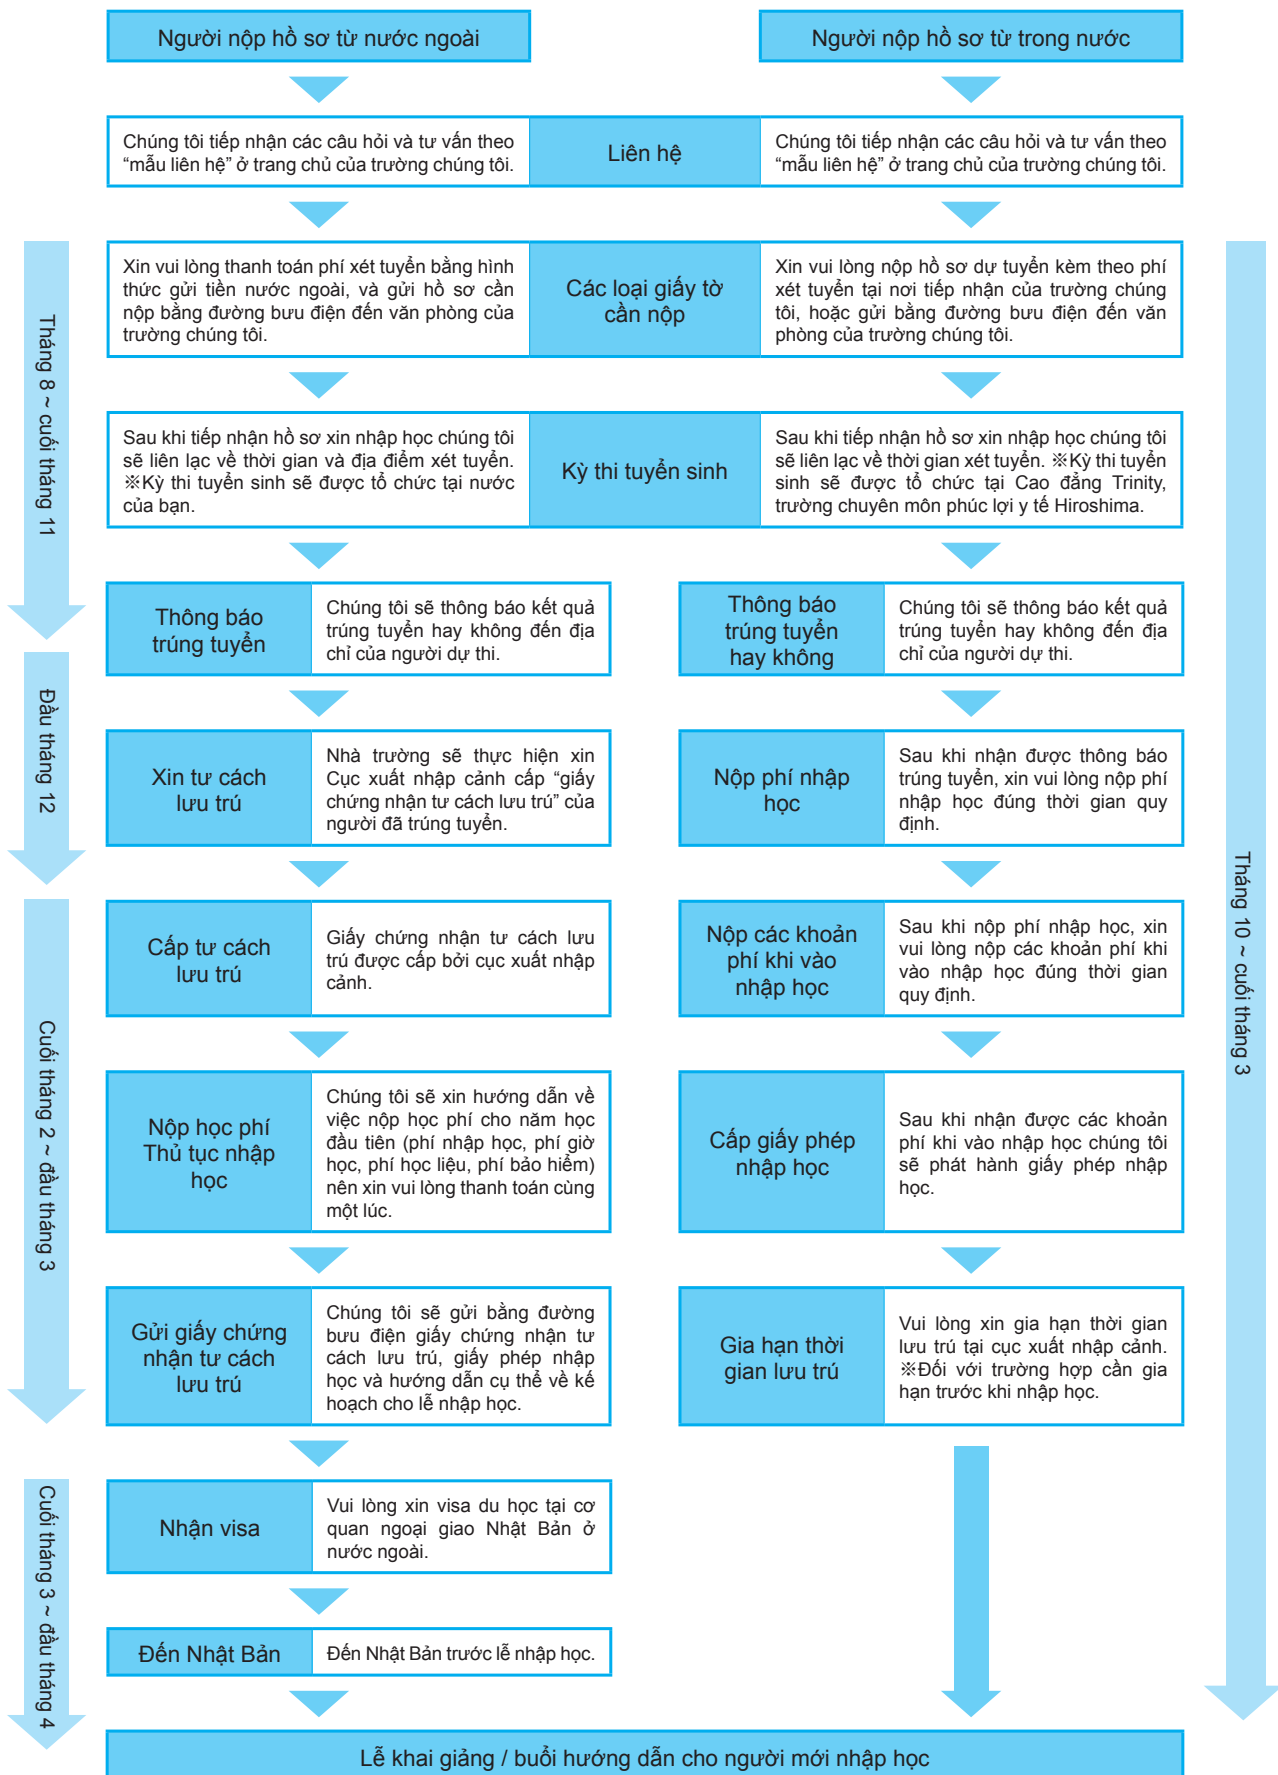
Người nộp hồ sơ từ nước ngoài

Người nộp hồ sơ từ trong nước

Chúng tôi tiếp nhận các câu hỏi và tư vấn theo "mẫu liên hệ" ở trang chủ của trường chúng tôi.

Liên hệ

Chúng tôi tiếp nhận các câu hỏi và tư vấn theo "mẫu liên hệ" ở trang chủ của trường chúng tôi.

Tháng 8 ~ cuối tháng 11

Xin vui lòng thanh toán phí xét tuyển bằng hình thức gửi tiền nước ngoài, và gửi hồ sơ cần nộp bằng đường bưu điện đến văn phòng của trường chúng tôi.

Các loại giấy tờ cần nộp

Xin vui lòng nộp hồ sơ dự tuyển kèm theo phí xét tuyển tại nơi tiếp nhận của trường chúng tôi, hoặc gửi bằng đường bưu điện đến văn phòng của trường chúng tôi.

Sau khi tiếp nhận hồ sơ xin nhập học chúng tôi sẽ liên lạc về thời gian và địa điểm xét tuyển. ※Kỳ thi tuyển sinh sẽ được tổ chức tại nước của bạn.

Kỳ thi tuyển sinh

Sau khi tiếp nhận hồ sơ xin nhập học chúng tôi sẽ liên lạc về thời gian xét tuyển. ※Kỳ thi tuyển sinh sẽ được tổ chức tại Cao đẳng Trinity, trường chuyên môn phúc lợi y tế Hiroshima.

Thông báo trúng tuyển

Chúng tôi sẽ thông báo kết quả trúng tuyển hay không đến địa chỉ của người dự thi.

Thông báo trúng tuyển hay không

Chúng tôi sẽ thông báo kết quả trúng tuyển hay không đến địa chỉ của người dự thi.

Đầu tháng 12

Xin tư cách lưu trú

Nhà trường sẽ thực hiện xin Cục xuất nhập cảnh cấp "giấy chứng nhận tư cách lưu trú" của người đã trúng tuyển.

Nộp phí nhập học

Sau khi nhận được thông báo trúng tuyển, xin vui lòng nộp phí nhập học đúng thời gian quy định.

Cuối tháng 2 ~ đầu tháng 3

Cấp tư cách lưu trú

Giấy chứng nhận tư cách lưu trú được cấp bởi cục xuất nhập cảnh.

Nộp các khoản phí khi vào nhập học

Sau khi nộp phí nhập học, xin vui lòng nộp các khoản phí khi vào nhập học đúng thời gian quy định.

Nộp học phí Thủ tục nhập học

Chúng tôi sẽ xin hướng dẫn về việc nộp học phí cho năm học đầu tiên (phí nhập học, phí giờ học, phí học liệu, phí bảo hiểm) nên xin vui lòng thanh toán cùng một lúc.

Cấp giấy phép nhập học

Sau khi nhận được các khoản phí khi vào nhập học chúng tôi sẽ phát hành giấy phép nhập học.

Gửi giấy chứng nhận tư cách lưu trú

Chúng tôi sẽ gửi bằng đường bưu điện giấy chứng nhận tư cách lưu trú, giấy phép nhập học và hướng dẫn cụ thể về kế hoạch cho lễ nhập học.

Gia hạn thời gian lưu trú

Vui lòng xin gia hạn thời gian lưu trú tại cục xuất nhập cảnh. ※Đối với trường hợp cần gia hạn trước khi nhập học.

Tháng 10 ~ cuối tháng 3

Cuối tháng 3 ~ đầu tháng 4

Nhận visa

Vui lòng xin visa du học tại cơ quan ngoại giao Nhật Bản ở nước ngoài.

Đến Nhật Bản

Đến Nhật Bản trước lễ nhập học.

Lễ khai giảng / buổi hướng dẫn cho người mới nhập học